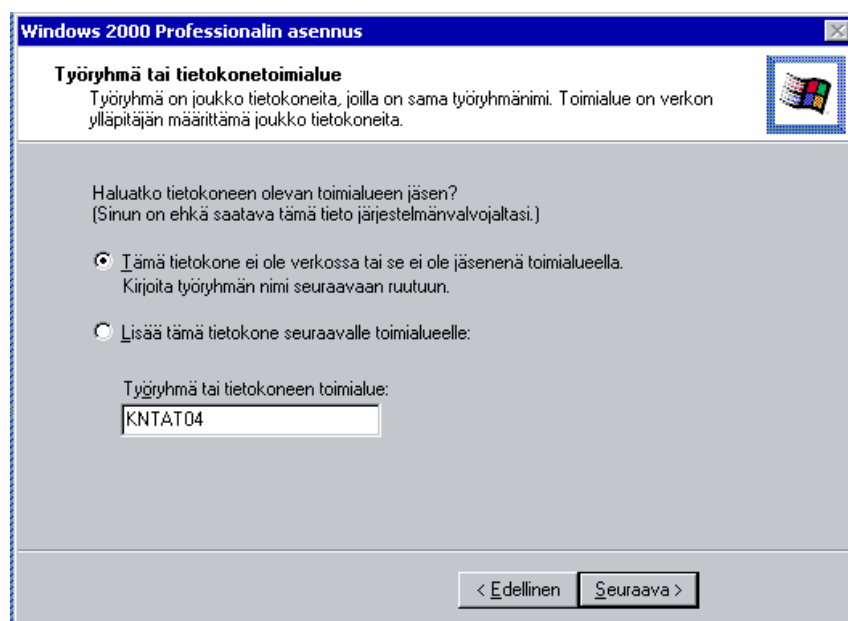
Windows 2000 Professionalin asennus

Työryhmä tai tietokonetoimialue
Työryhmä on joukko tietokoneita, joilla on sama työryhmänimi. Toimialue on verkon ylläpitäjän määrittämä joukko tietokoneita.

Haluatko tietokoneen olevan toimialueen jäsen?
(Sinun on ehkä saatava tämä tieto järjestelmänvalvojaltasi.)

Tämä tietokone ei ole verkossa tai se ei ole jäsenenä toimialueella. Kirjoita työryhmän nimi seuraavaan ruutuun.

Lisää tämä tietokone seuraavalle toimialueelle:

Työryhmä tai tietokoneen toimialue:
KNTAT04

< Edellinen
Seuraava >